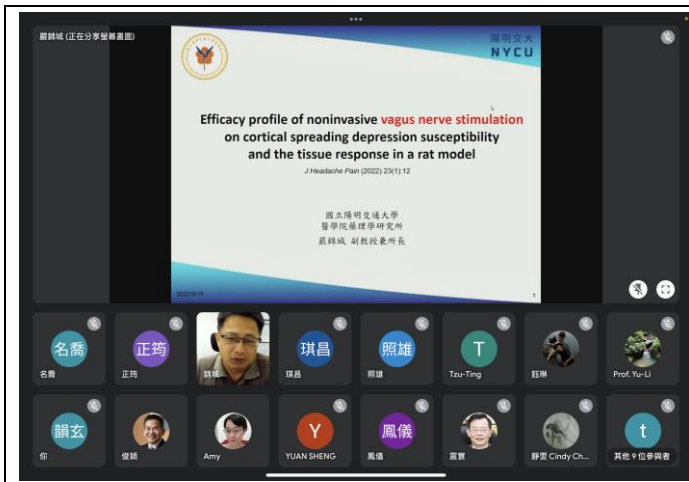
嚴錦城 (正在分享螢幕畫面)

陽明交大
NYCU

Efficacy profile of noninvasive vagus nerve stimulation on cortical spreading depression susceptibility and the tissue response in a rat model

J Headache Pain (2022) 23(1):12

國立陽明交通大學
醫學院藥理學研究所
嚴錦城 副教授兼所長

2022/8/15

1

名喬
名喬

正筠
正筠

錦城

琪昌
琪昌

照雄
照雄

T
Tzu-Ting

鈺琳

Prof. Yu-Li

韻玄
你

俊穎

Amy

Y
YUAN SHENG

鳳儀
鳳儀

震寰

靜雯 Cindy Ch...

t
其他 9 位參與者